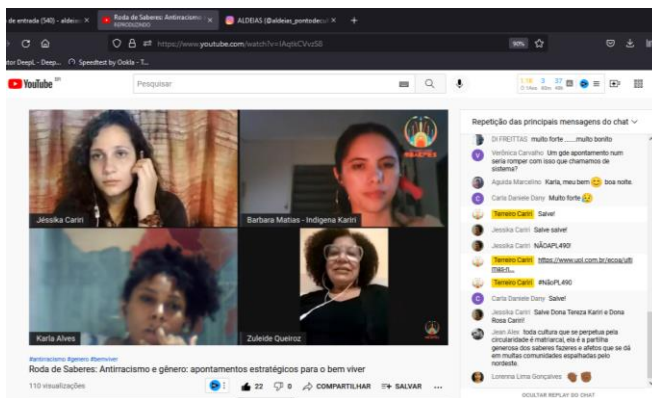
de entrada (540) - aldeia ×
Roda de Saberes: Antirracismo REPRODUZINDO ×
ALDEIAS (@aldeias_pontodecul ×
+
https://www.youtube.com/watch?v=lAqtkCVvz58
90%
tor DeepL - Deep...
Speedtest by Ookla - T...
YouTube BR
Pesquisar

Jéssika Cariri
Barbara Matias - Indigena Kariri
Karla Alves
Zuleide Queiroz

#antirracismo #gênero #bemviver
Roda de Saberes: Antirracismo e gênero: apontamentos estratégicos para o bem viver
110 visualizações
22
0
COMPARTILHAR
SALVAR
...

Repetição das principais mensagens do chat
DI FREITAS muito forte.......muito bonito
Verônica Carvalho Um gde apontamento num seria romper com isso que chamamos de sistema?
Aguida Marcelino Karla, meu bem 😊 boa noite.
Carla Daniele Dany Muito forte 😢
Terreiro Cariri Salve!
Jessika Cariri Salve salve!
Jessika Cariri NÃOAPL490!
Terreiro Cariri https://www.uol.com.br/ecoa/ultimas-n...
Terreiro Cariri #NãoPL490
Carla Daniele Dany Salve!
Jessika Cariri Salve Dona Tereza Kariri e Dona Rosa Cariri!
Jean Alex foda cultura que se perpetua pela circularidade e matriarcal, ela é a partilha generosa dos saberes fazeres e afetos que se dá em multas comunidades espalhadas pelo nordeste.
Lorenna Lima Gonçalves
OCULTAR REPLAY DO CHAT